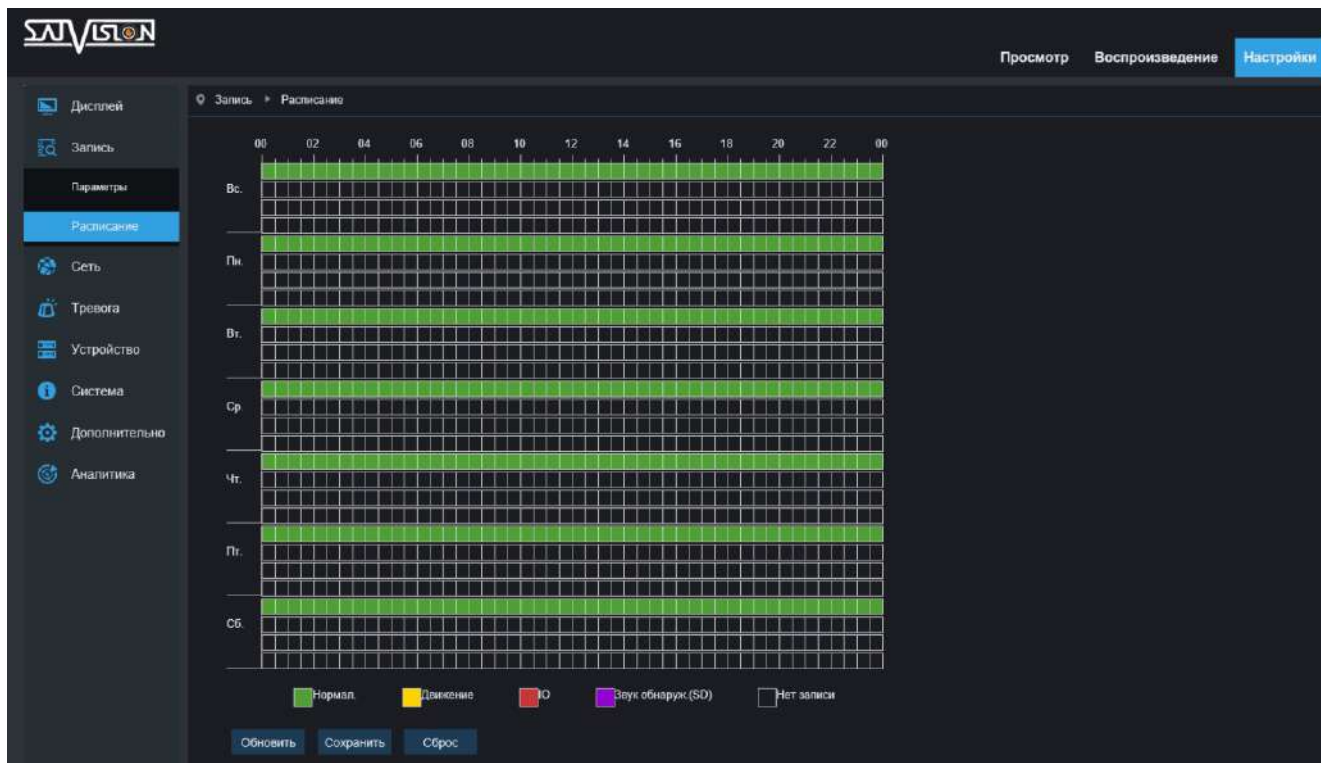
SATVISION

Просмотр Воспроизведение Настройки

Дисплей
Запись
Параметры
Расписание
Сеть
Тревога
Устройство
Система
Дополнительно
Аналитика

Запись ▸ Расписание

00 02 04 06 08 10 12 14 16 18 20 22 00

Вс.
Пн.
Вт.
Ср.
Чт.
Пт.
Сб.

Нормал. Движение IO Звук обнаруж.(SD) Нет записи

Обновить Сохранить Сброс